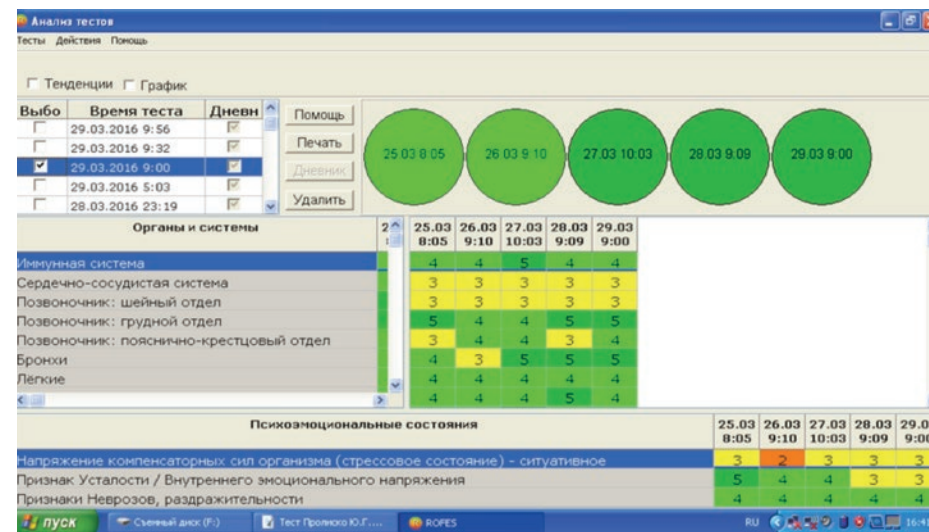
Анализ тестов

Тесты Действия Помощь

Тенденции График

| Выбо | Время теста | Дневн |
|---|---|---|
| | 29.03.2016 9:56 | |
| | 29.03.2016 9:32 | |
| ☑ | 29.03.2016 9:00 | |
| | 29.03.2016 5:03 | |
| | 28.03.2016 23:19 | |

Помощь
Печать
Дневник
Удалить

25.03 8:05
26.03 9:10
27.03 10:03
28.03 9:09
29.03 9:00

| Органы и системы | 25.03 8:05 | 26.03 9:10 | 27.03 10:03 | 28.03 9:09 | 29.03 9:00 |
|---|---|---|---|---|---|
| Иммунная система | 4 | 4 | 5 | 4 | 4 |
| Сердечно-сосудистая система | 3 | 3 | 3 | 3 | 3 |
| Позвоночник: шейный отдел | 3 | 3 | 3 | 3 | 3 |
| Позвоночник: грудной отдел | 5 | 4 | 4 | 5 | 5 |
| Позвоночник: пояснично-крестцовый отдел | 3 | 4 | 4 | 3 | 4 |
| Бронхи | 4 | 3 | 5 | 5 | 5 |
| Лёгкие | 4 | 4 | 4 | 4 | 4 |
| | 4 | 4 | 4 | 5 | 4 |

| Психоэмоциональные состояния | 25.03 8:05 | 26.03 9:10 | 27.03 10:03 | 28.03 9:09 | 29.0 9:00 |
|---|---|---|---|---|---|
| Напряжение компенсаторных сил организма (стрессовое состояние) - ситуативное | 3 | 2 | 3 | 3 | 3 |
| Признак Усталости / Внутреннего эмоционального напряжения | 5 | 4 | 4 | 3 | 3 |
| Признаки Неврозов, раздражительности | 4 | 4 | 4 | 4 | 4 |

пуск Съемный диск (F:) Тест Пролюско Ю.Г.... ROFES RU 16:4